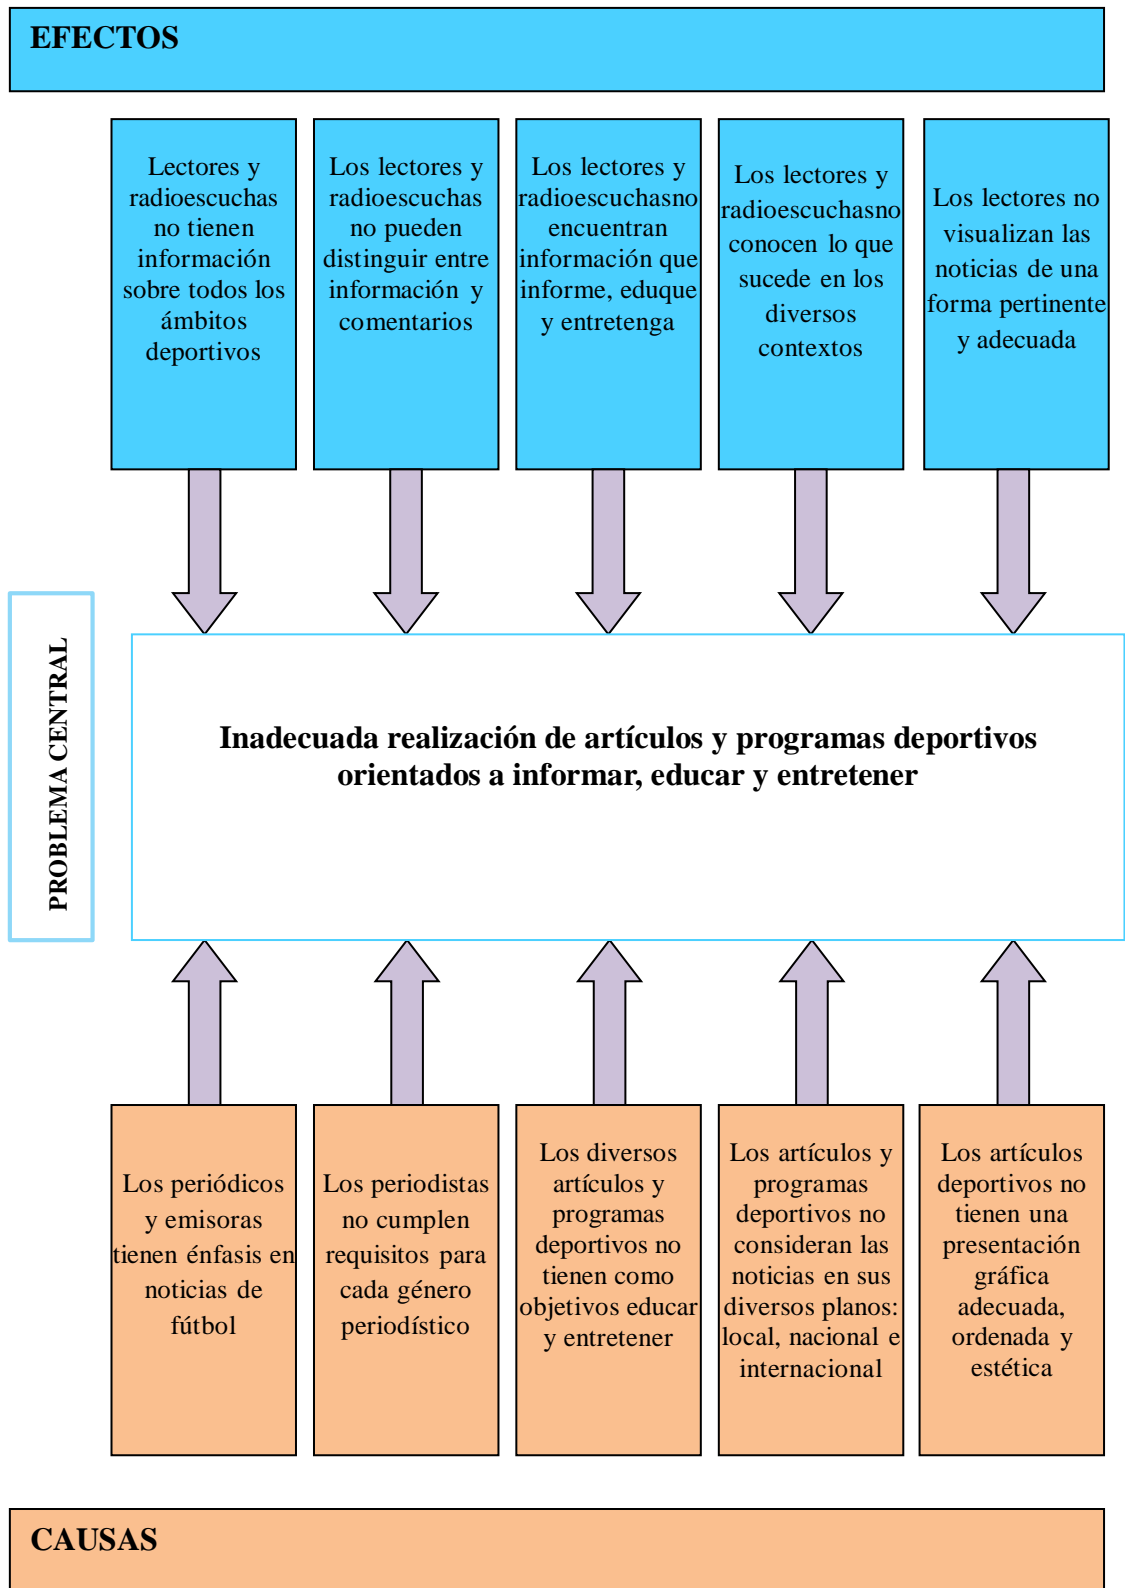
EFECTOS

Lectores y radioescuchas no tienen información sobre todos los ámbitos deportivos

Los lectores y radioescuchas no pueden distinguir entre información y comentarios

Los lectores y radioescuchasno encuentran información que informe, eduque y entretenga

Los lectores y radioescuchasno conocen lo que sucede en los diversos contextos

Los lectores no visualizan las noticias de una forma pertinente y adecuada

PROBLEMA CENTRAL

Inadecuada realización de artículos y programas deportivos orientados a informar, educar y entretener

Los periódicos y emisoras tienen énfasis en noticias de fútbol

Los periodistas no cumplen requisitos para cada género periodístico

Los diversos artículos y programas deportivos no tienen como objetivos educar y entretener

Los artículos y programas deportivos no consideran las noticias en sus diversos planos: local, nacional e internacional

Los artículos deportivos no tienen una presentación gráfica adecuada, ordenada y estética

CAUSAS